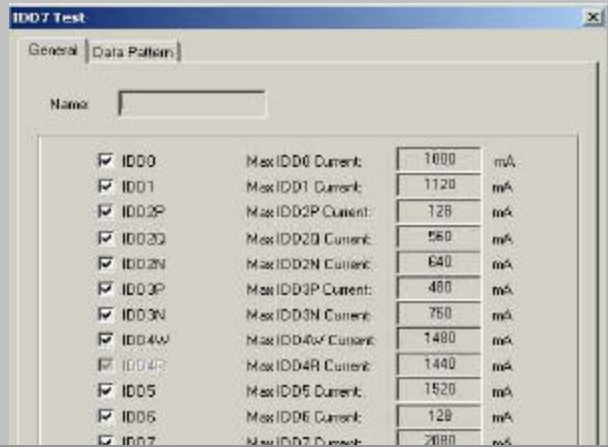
IDD7 Test

×

General | Data Pattern

Name

IDD0 | Max IDD0 Current: | 1000 | mA
IDD1 | Max IDD1 Current: | 1120 | mA
IDD2P | Max IDD2P Current: | 128 | mA
IDD2Q | Max IDD2Q Current: | 560 | mA
IDD2N | Max IDD2N Current: | 640 | mA
IDD3P | Max IDD3P Current: | 480 | mA
IDD3N | Max IDD3N Current: | 760 | mA
IDD4W | Max IDD4W Current: | 1480 | mA
IDD4R | Max IDD4R Current: | 1440 | mA
IDD5 | Max IDD5 Current: | 1520 | mA
IDD6 | Max IDD6 Current: | 128 | mA
IDD7 | Max IDD7 Current: | 2080 | mA